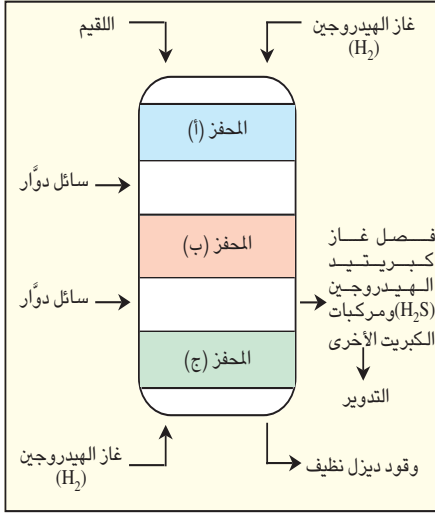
اللقيم

غاز الهيدروجين
$(H_2)$

المحفز (أ)

سائل دوَّار

المحفز (ب)

سائل دوَّار

المحفز (ج)

فصل غاز كبريتيد الهيدروجين $(H_2S)$ ومركبات الكبريت الأخرى

التدوير

غاز الهيدروجين
$(H_2)$

وقود ديزل نظيف